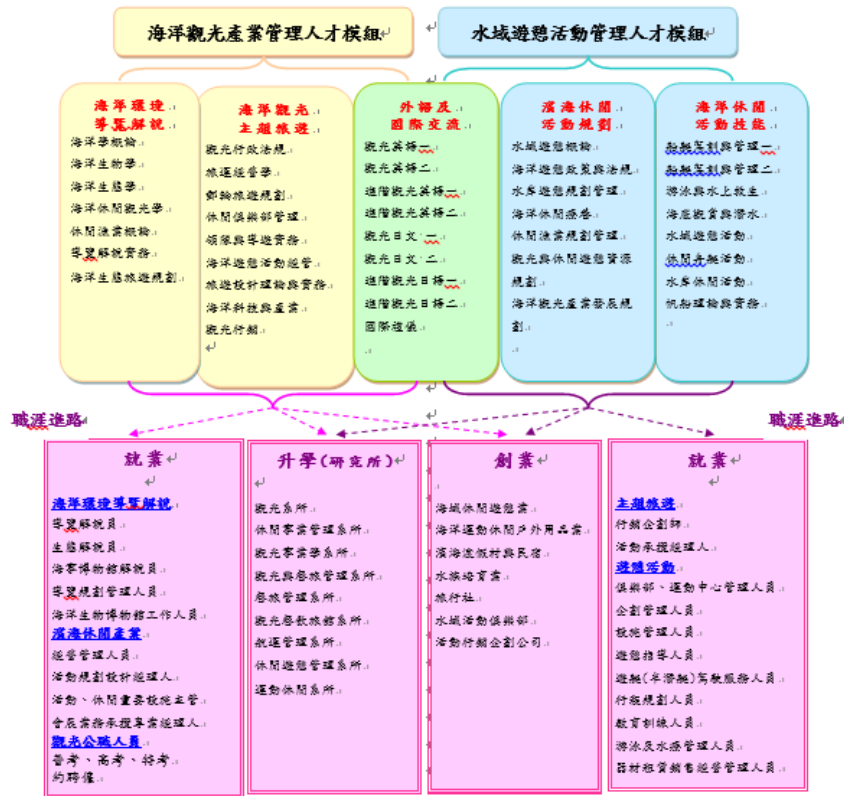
海洋觀光產業管理人才模組

水域遊憩活動管理人才模組

海洋環境導覽解說

海洋學概論
海洋生物學
海洋生態學
海洋休閒觀光學
休閒漁業概論
導覽解說實務
海洋生態旅遊規劃

海洋觀光主題旅遊

觀光行政法規
旅運經營學
郵輪旅遊規劃
休閒俱樂部管理
領隊與導遊實務
海洋遊憩活動經營
旅遊設計理論與實務
海洋科技與產業
觀光行銷

外語及國際交流

觀光英語一
觀光英語二
進階觀光英語一
進階觀光英語二
觀光日文(一)
觀光日文(二)
進階觀光日語一
進階觀光日語二
國際禮儀

濱海休閒活動規劃

水域遊憩概論
海洋遊憩政策與法規
水岸遊憩規劃管理
海洋休閒保險
休閒漁業規劃管理
觀光與休閒遊憩資源規劃
海洋觀光產業發展規劃

海洋休閒活動技能

船艇駕駛與管理一
船艇駕駛與管理二
游泳與水上救生
海底觀賞與潛水
水域遊憩活動
休閒與船活動
水岸休閒活動
帆船理論與實務

職涯進路

職涯進路

就業

海洋環境導覽解說
導覽解說員
生態解說員
海事博物館解說員
導覽規劃管理人員
海洋生物博物館工作人員
濱海休閒產業
經營管理人員
活動規劃設計經理人
活動、休閒產業技術主管
會展業務承攬專業經理人
觀光公職人員
普考、高考、特考約聘僱

升學(研究所)

觀光系所
休閒事業管理系所
觀光事業學系所
觀光與餐旅管理系所
餐旅管理系所
觀光餐飲旅館系所
航運管理系所
休閒遊憩管理系所
運動休閒系所

創業

海域休閒遊憩業
海洋運動休閒戶外用品業
濱海度假村與民宿
水族培育業
旅行社
水域活動俱樂部
活動行銷企劃公司

就業

主題旅遊
行程企劃師
活動承攬經理人
遊憩活動
俱樂部、運動中心管理人員
企劃管理人員
設施管理人員
遊憩指導人員
遊艇(半潛艇)駕駛服務人員
行程規劃人員
教育訓練人員
游泳及水療管理人員
器材租賃銷售經營管理人員